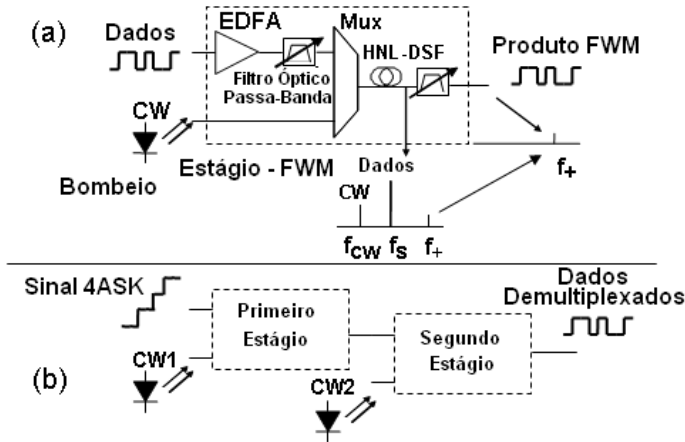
(a)

Dados

EDFA

Mux

HNL-DSF

Produto FWM

Filtro Óptico Passa-Banda

CW

Bombeio

Estágio - FWM

Dados

CW

$f_+$

$f_{CW}$ $f_S$ $f_+$

Sinal 4ASK

Primeiro Estágio

Segundo Estágio

Dados Demultiplexados

CW1

(b)

CW2